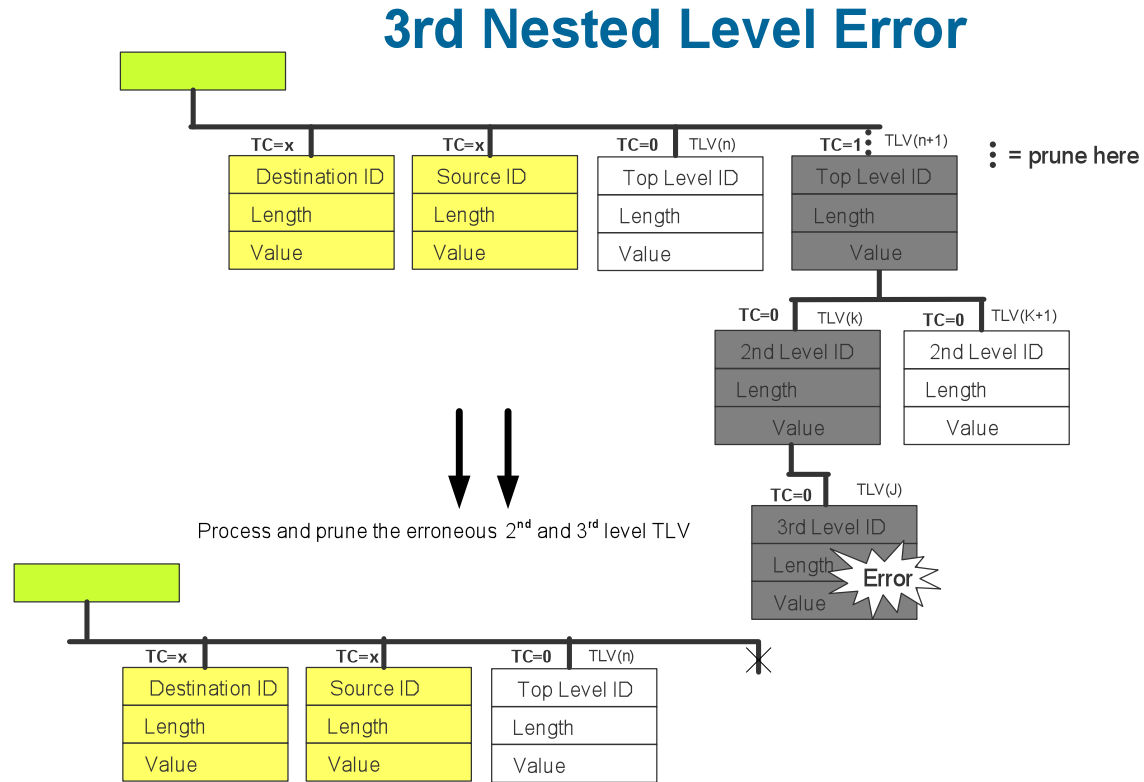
3rd Nested Level Error

TC=x
Destination ID
Length
Value

TC=x
Source ID
Length
Value

TC=0 TLV(n)
Top Level ID
Length
Value

TC=1 TLV(n+1)
Top Level ID
Length
Value

= prune here

TC=0 TLV(k)
2nd Level ID
Length
Value

TC=0 TLV(K+1)
2nd Level ID
Length
Value

TC=0 TLV(J)
3rd Level ID
Length
Value
Error

Process and prune the erroneous $2^{nd}$ and $3^{rd}$ level TLV

TC=x
Destination ID
Length
Value

TC=x
Source ID
Length
Value

TC=0 TLV(n)
Top Level ID
Length
Value